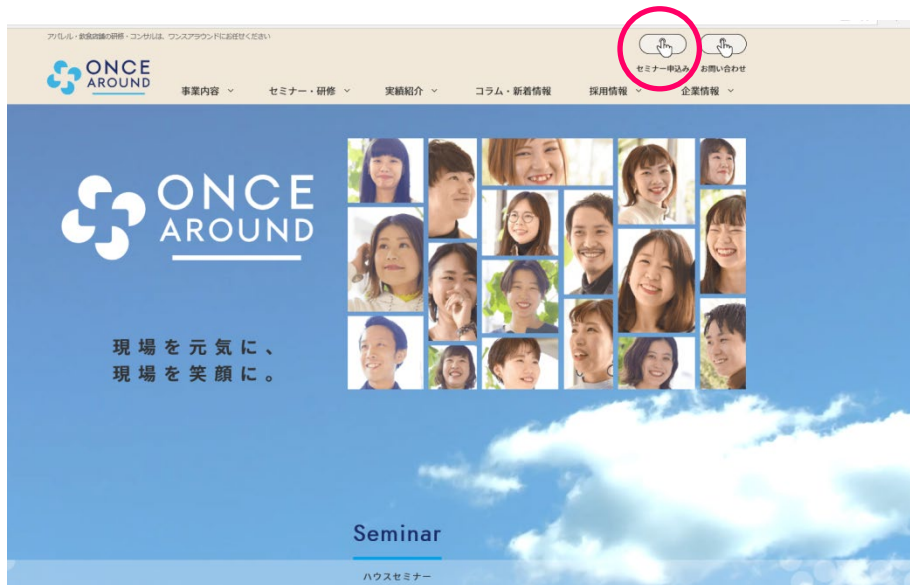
アパレル・飲食店舗の研修・コンサルは、ワンスアラウンドにお任せください

ONCE AROUND

セミナー申込み　お問い合わせ

事業内容　セミナー・研修　実績紹介　コラム・新着情報　採用情報　企業情報

ONCE AROUND

現場を元気に、
現場を笑顔に。

Seminar

ハウスセミナー